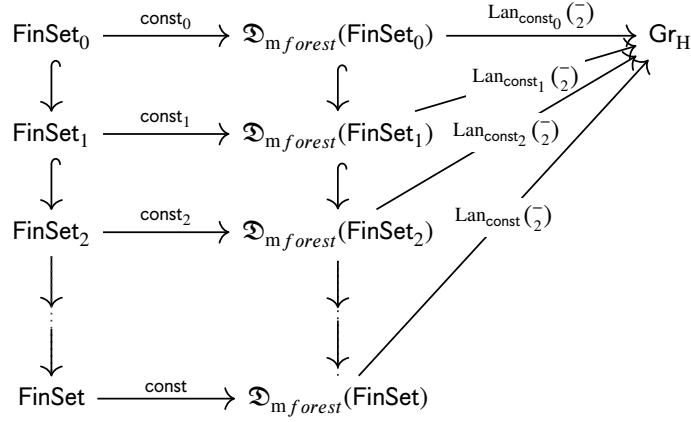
$\mathsf{FinSet}_0 \xrightarrow{\mathsf{const}_0} \mathfrak{D}_{\mathrm{m}\,forest}(\mathsf{FinSet}_0) \xrightarrow{\mathrm{Lan}_{\mathsf{const}_0}\left(\frac{-}{2}\right)} \mathsf{Gr}_{\mathrm{H}}$

$\mathrm{Lan}_{\mathsf{const}_1}\left(\frac{-}{2}\right)$

$\mathsf{FinSet}_1 \xrightarrow{\mathsf{const}_1} \mathfrak{D}_{\mathrm{m}\,forest}(\mathsf{FinSet}_1)$

$\mathrm{Lan}_{\mathsf{const}_2}\left(\frac{-}{2}\right)$

$\mathsf{FinSet}_2 \xrightarrow{\mathsf{const}_2} \mathfrak{D}_{\mathrm{m}\,forest}(\mathsf{FinSet}_2)$

$\mathrm{Lan}_{\mathsf{const}}\left(\frac{-}{2}\right)$

$\mathsf{FinSet} \xrightarrow{\mathsf{const}} \mathfrak{D}_{\mathrm{m}\,forest}(\mathsf{FinSet})$